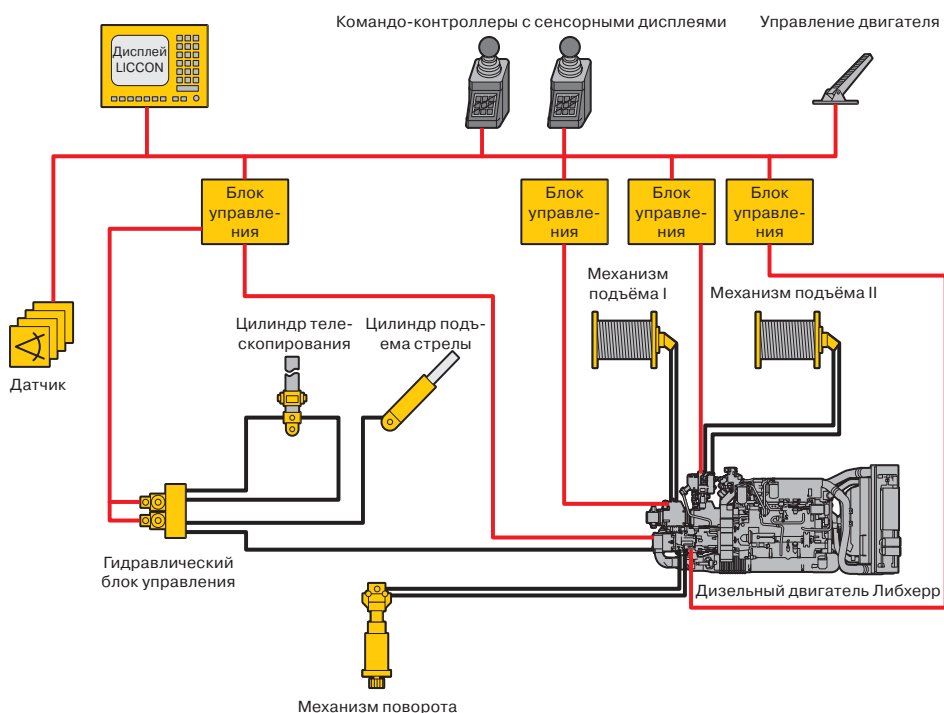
Командо-контроллеры с сенсорными дисплеями

Управление двигателя

Дисплей LICCON

Блок управления

Блок управления

Блок управления

Блок управления

Датчик

Механизм подъёма I

Механизм подъёма II

Цилиндр телескопирования

Цилиндр подъема стрелы

Гидравлический блок управления

Дизельный двигатель Либхерр

Механизм поворота